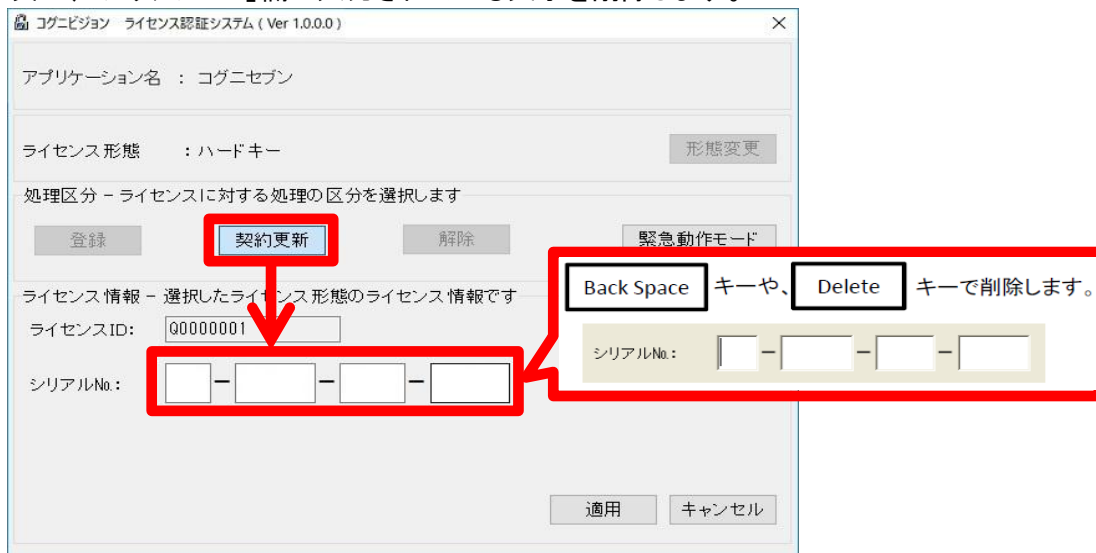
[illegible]

コグニビジョン　ライセンス認証システム ( Ver 1.0.0.0 )
×

アプリケーション名　：コグニセブン

ライセンス形態　　：ハードキー
形態変更

処理区分 - ライセンスに対する処理の区分を選択します
登録
契約更新
解除
緊急動作モード

ライセンス情報 - 選択したライセンス形態のライセンス情報です
ライセンスID:　Q0000001
シリアルNo.:

Back Space キーや、Delete キーで削除します。
シリアルNo.:

適用
キャンセル